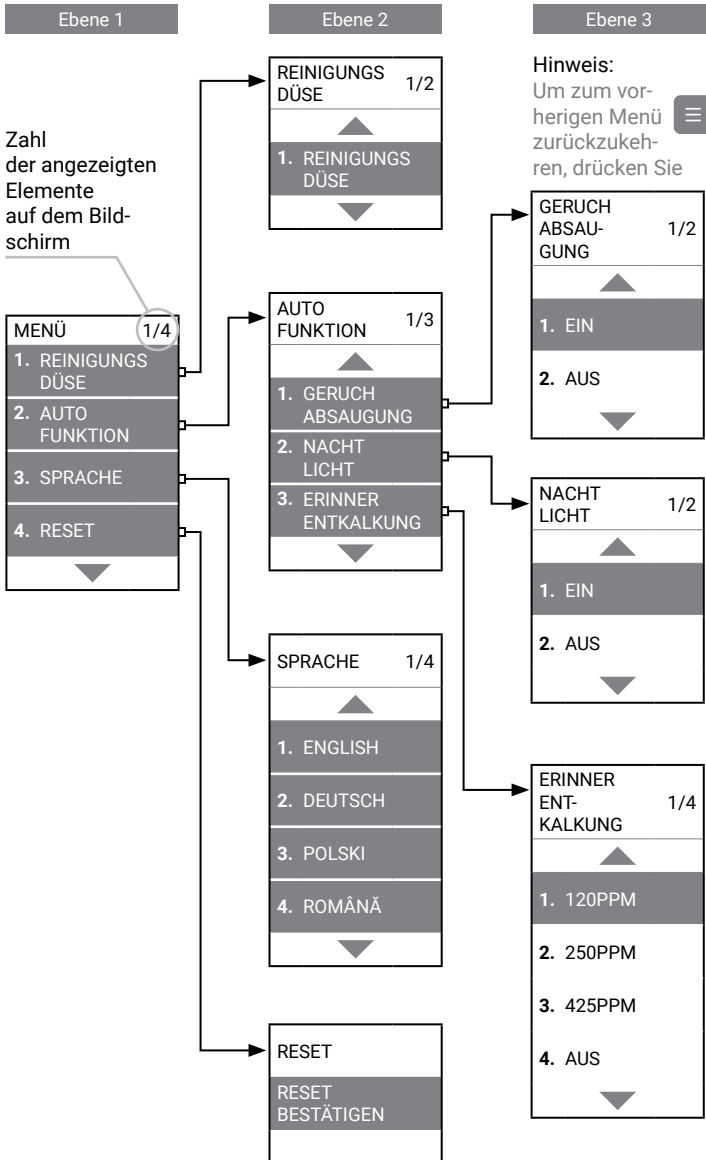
Ebene 1

Ebene 2

Ebene 3

Hinweis:
Um zum vorherigen Menü zurückzukehren, drücken Sie

Zahl der angezeigten Elemente auf dem Bildschirm

MENÜ 1/4
1. REINIGUNGS DÜSE
2. AUTO FUNKTION
3. SPRACHE
4. RESET

REINIGUNGS DÜSE 1/2
1. REINIGUNGS DÜSE

AUTO FUNKTION 1/3
1. GERUCH ABSAUGUNG
2. NACHT LICHT
3. ERINNER ENTKALKUNG

SPRACHE 1/4
1. ENGLISH
2. DEUTSCH
3. POLSKI
4. ROMÂNĂ

RESET
RESET BESTÄTIGEN

GERUCH ABSAU-GUNG 1/2
1. EIN
2. AUS

NACHT LICHT 1/2
1. EIN
2. AUS

ERINNER ENT-KALKUNG 1/4
1. 120PPM
2. 250PPM
3. 425PPM
4. AUS